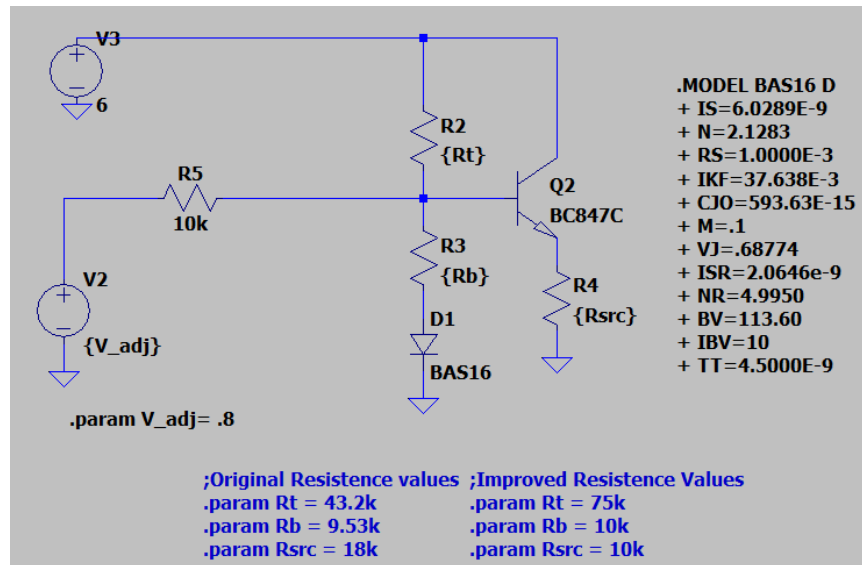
V3

6

R2
{Rt}

R5
10k

Q2
BC847C

R3
{Rb}

R4
{Rsrc}

V2

{V_adj}

D1
BAS16

.MODEL BAS16 D
+ IS=6.0289E-9
+ N=2.1283
+ RS=1.0000E-3
+ IKF=37.638E-3
+ CJO=593.63E-15
+ M=.1
+ VJ=.68774
+ ISR=2.0646e-9
+ NR=4.9950
+ BV=113.60
+ IBV=10
+ TT=4.5000E-9

.param V_adj= .8

;Original Resistence values
.param Rt = 43.2k
.param Rb = 9.53k
.param Rsrc = 18k

;Improved Resistence Values
.param Rt = 75k
.param Rb = 10k
.param Rsrc = 10k